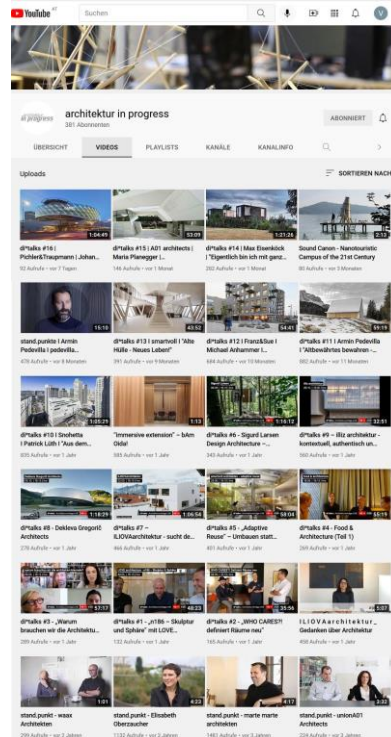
YouTube AT

Suchen

architektur in progress
381 Abonnenten

ABONNIERT

ÜBERSICHT VIDEOS PLAYLISTS KANÄLE KANALINFO

Uploads

SORTIEREN NACH

1:04:49
di*talks #16 | Pichler&Traupmann | Johan...
92 Aufrufe • vor 7 Tagen

53:09
di*talks #15 | A01 architects | Maria Planegger |...
146 Aufrufe • vor 1 Monat

1:21:26
di*talks #14 | Max Eisenköck | "Eigentlich bin ich mit ganz...
262 Aufrufe • vor 1 Monat

2:12
Sound Canon - Nanotouristic Campus of the 21st Century
80 Aufrufe • vor 5 Monaten

15:10
stand.punkte | Armin Pedevilla | pedevilla...
478 Aufrufe • vor 8 Monaten

43:52
di*talks #13 | smartvoll | "Alte Hülle - Neues Leben"
391 Aufrufe • vor 9 Monaten

54:41
di*talks #12 | Franz&Sue | Michael Anhammer |...
684 Aufrufe • vor 10 Monaten

59:19
di*talks #11 | Armin Pedevilla | "Altbewährtes bewahren -...
982 Aufrufe • vor 11 Monaten

1:03:29
di*talks #10 | Snøhetta | Patrick Lüth | "Aus dem...
895 Aufrufe • vor 1 Jahr

1:13
"Immersive extension" - bAm Olda!
385 Aufrufe • vor 1 Jahr

1:18:12
di*talks #6 - Sigurd Larsen Design Architecture -...
343 Aufrufe • vor 1 Jahr

32:51
di*talks #9 - illiz architektur - kontextuell, authentisch un...
441 Aufrufe • vor 1 Jahr

1:18:29
di*talks #8 - Dekleva Gregorič Architects
276 Aufrufe • vor 1 Jahr

1:06:54
di*talks #7 – ILIOVAarchitektur - sucht de...
466 Aufrufe • vor 1 Jahr

58:04
di*talks #5 - „Adaptive Reuse" – Umbauen statt...
401 Aufrufe • vor 1 Jahr

55:19
di*talks #4 - Food & Architecture (Teil 1)
269 Aufrufe • vor 1 Jahr

57:17
di*talks #3 - „Warum brauchen wir die Architektu...
289 Aufrufe • vor 1 Jahr

48:23
di*talks #1 - „n186 – Skulptur und Sphäre" mit LOVE...
132 Aufrufe • vor 1 Jahr

35:56
di*talks #2 - „WHO CARES?! definiert Räume neu"
165 Aufrufe • vor 1 Jahr

5:07
ILIOVAarchitektur_ Gedanken über Architektur
458 Aufrufe • vor 1 Jahr

1:01
stand.punkt - waax Architekten
298 Aufrufe • vor 2 Jahren

4:23
stand.punkt - Elisabeth Oberzaucher
1132 Aufrufe • vor 2 Jahren

4:17
stand.punkt - marte marte architekten
1481 Aufrufe • vor 2 Jahren

3:32
stand.punkt - unionAT Architects
224 Aufrufe • vor 2 Jahren